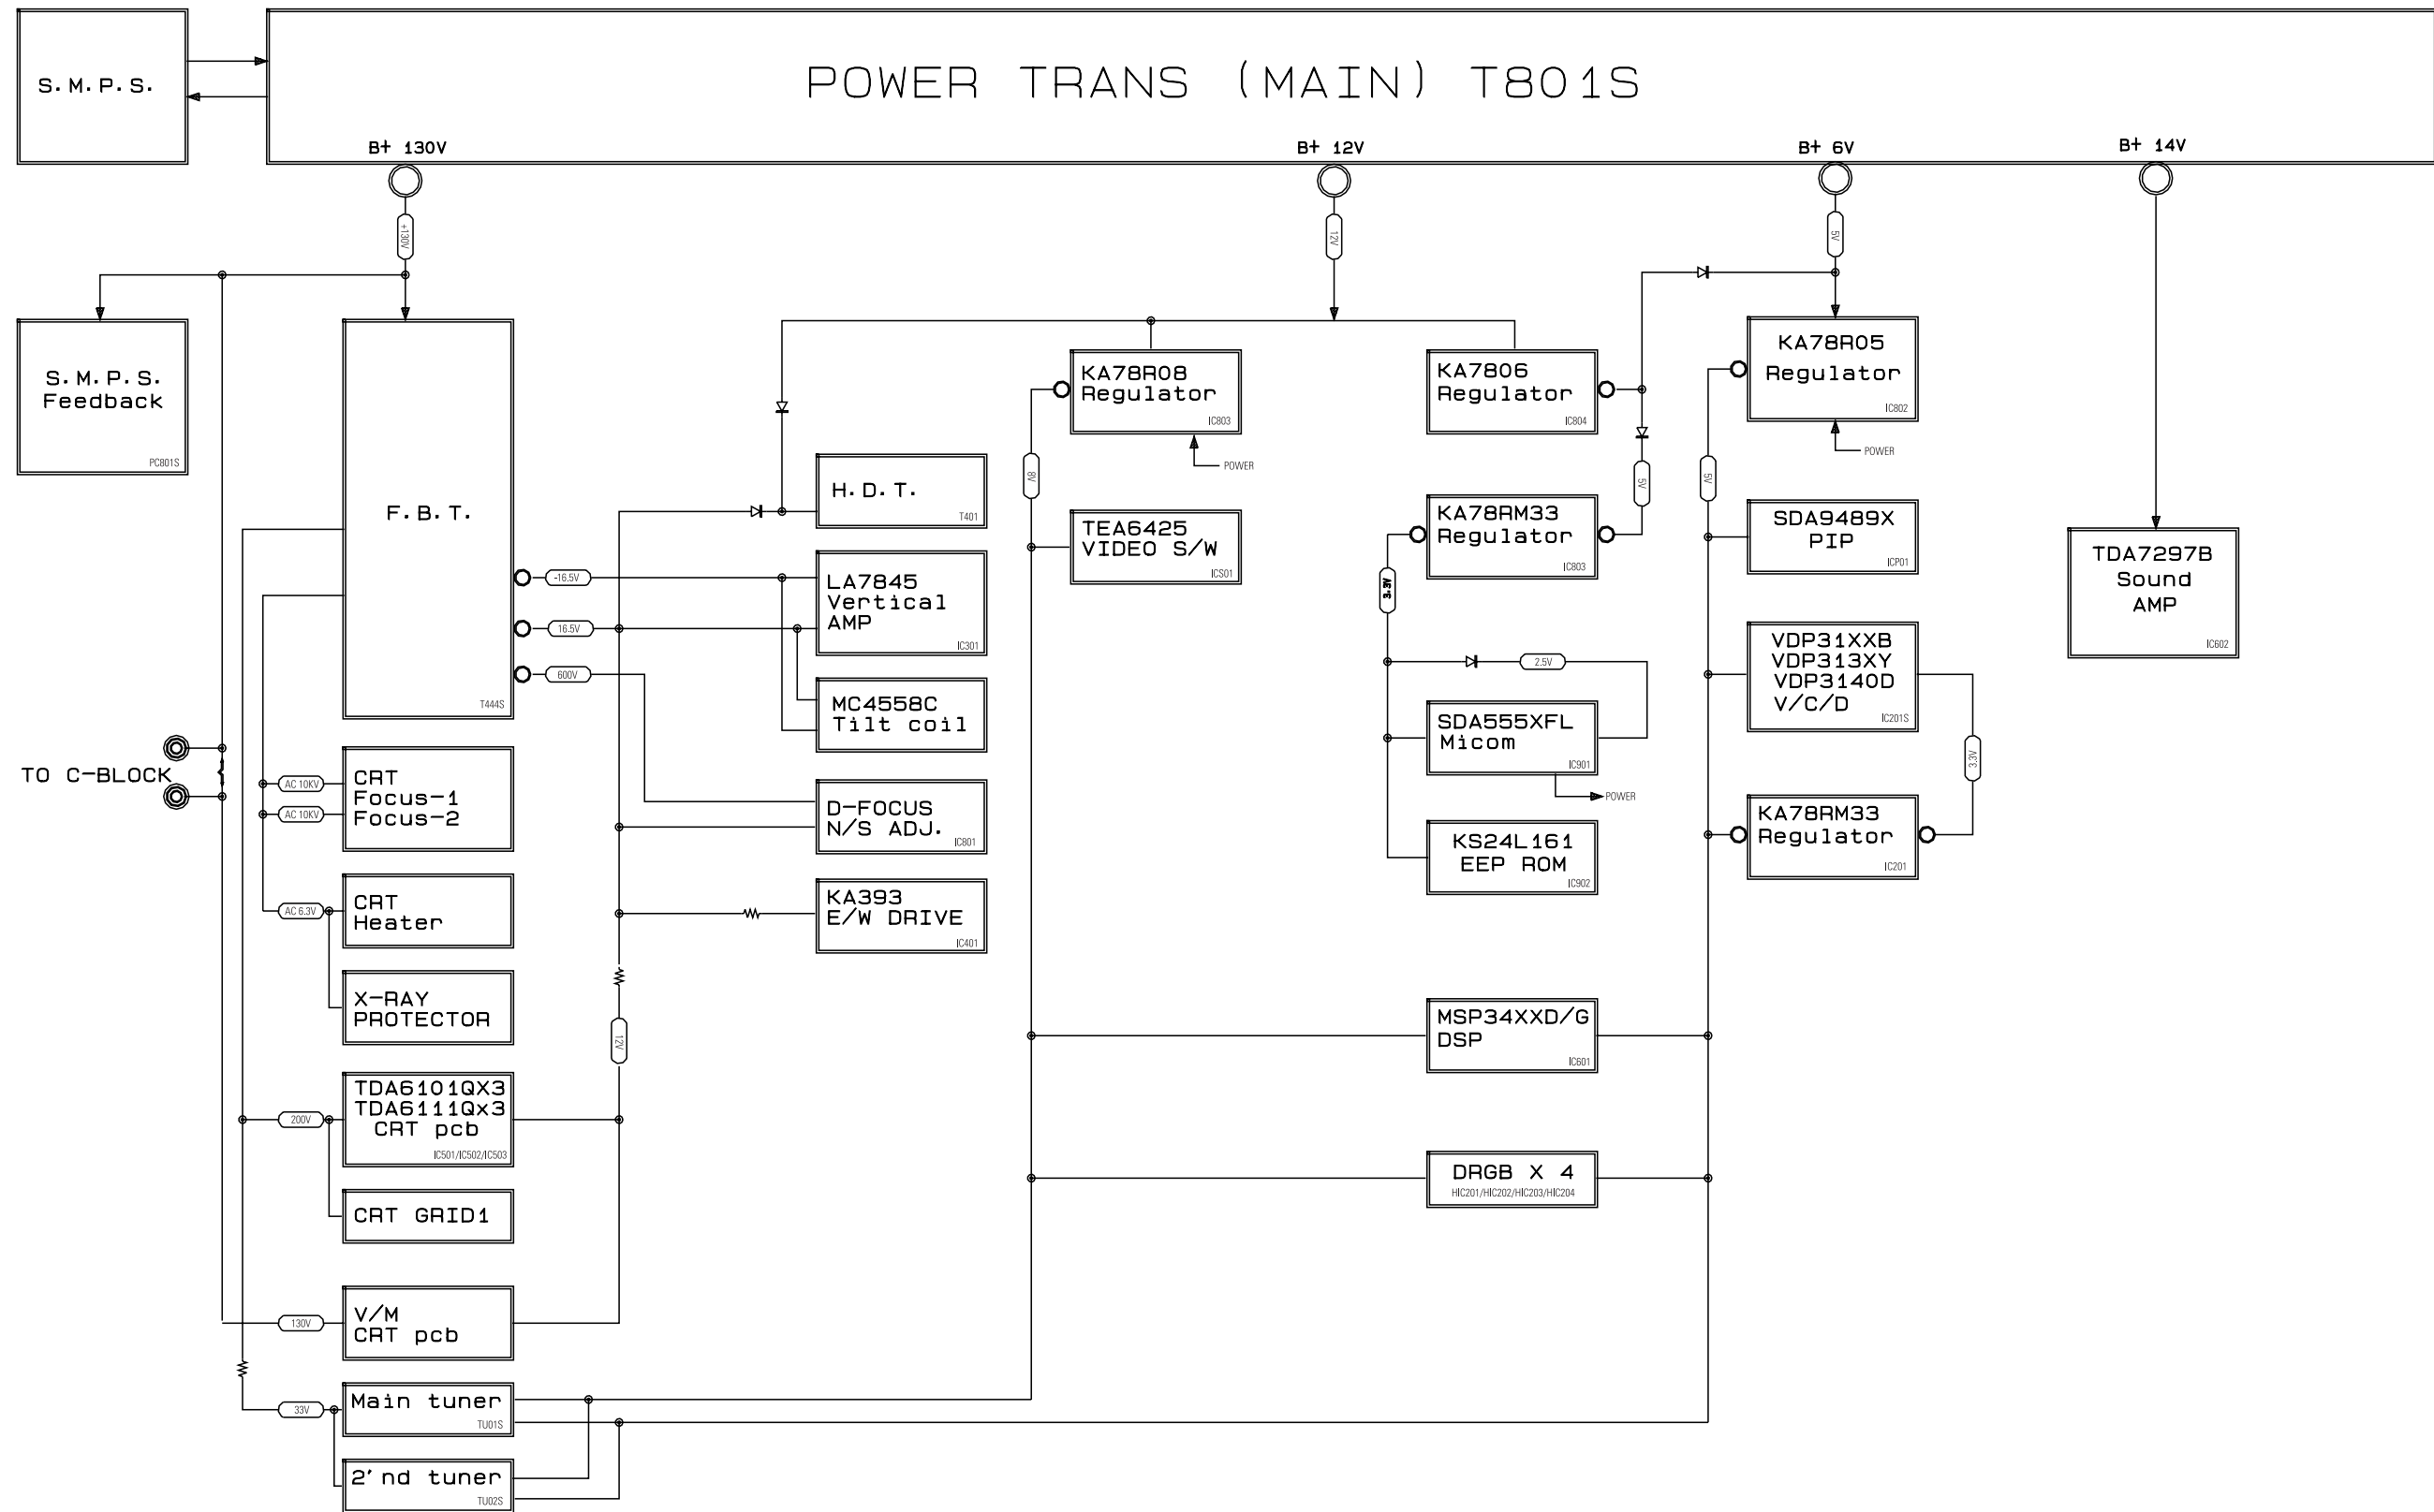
S.M.P.S.

POWER TRANS (MAIN) T801S

B+ 130V

B+ 12V

B+ 6V

B+ 14V

+130V

12V

5V

S.M.P.S. Feedback
PC801S

F.B.T.
T444S

KA78R08 Regulator
IC803

POWER

KA7806 Regulator
IC804

KA78R05 Regulator
IC802

POWER

8V

5V

5V

H.D.T.
T401

TEA6425 VIDEO S/W
ICS01

KA78RM33 Regulator
IC803

SDA9489X PIP
ICP01

TDA7297B Sound AMP
IC602

-16.5V

LA7845 Vertical AMP
IC301

16.5V

3.3V

600V

2.5V

VDP31XXB VDP313XY VDP3140D V/C/D
IC201S

MC4558C Tilt coil

SDA555XFL Micom
IC901

POWER

TO C-BLOCK

AC 10KV

CRT Focus-1 Focus-2

AC 10KV

D-FOCUS N/S ADJ.
IC801

3.3V

KA78RM33 Regulator
IC201

KS24L161 EEP ROM
IC902

AC 6.3V

CRT Heater

KA393 E/W DRIVE
IC401

X-RAY PROTECTOR

12V

MSP34XXD/G DSP
IC601

200V

TDA6101QX3 TDA6111Qx3 CRT pcb
IC501/IC502/IC503

DRGB X 4
HIC201/HIC202/HIC203/HIC204

CRT GRID1

130V

V/M CRT pcb

33V

Main tuner
TU01S

2'nd tuner
TU02S